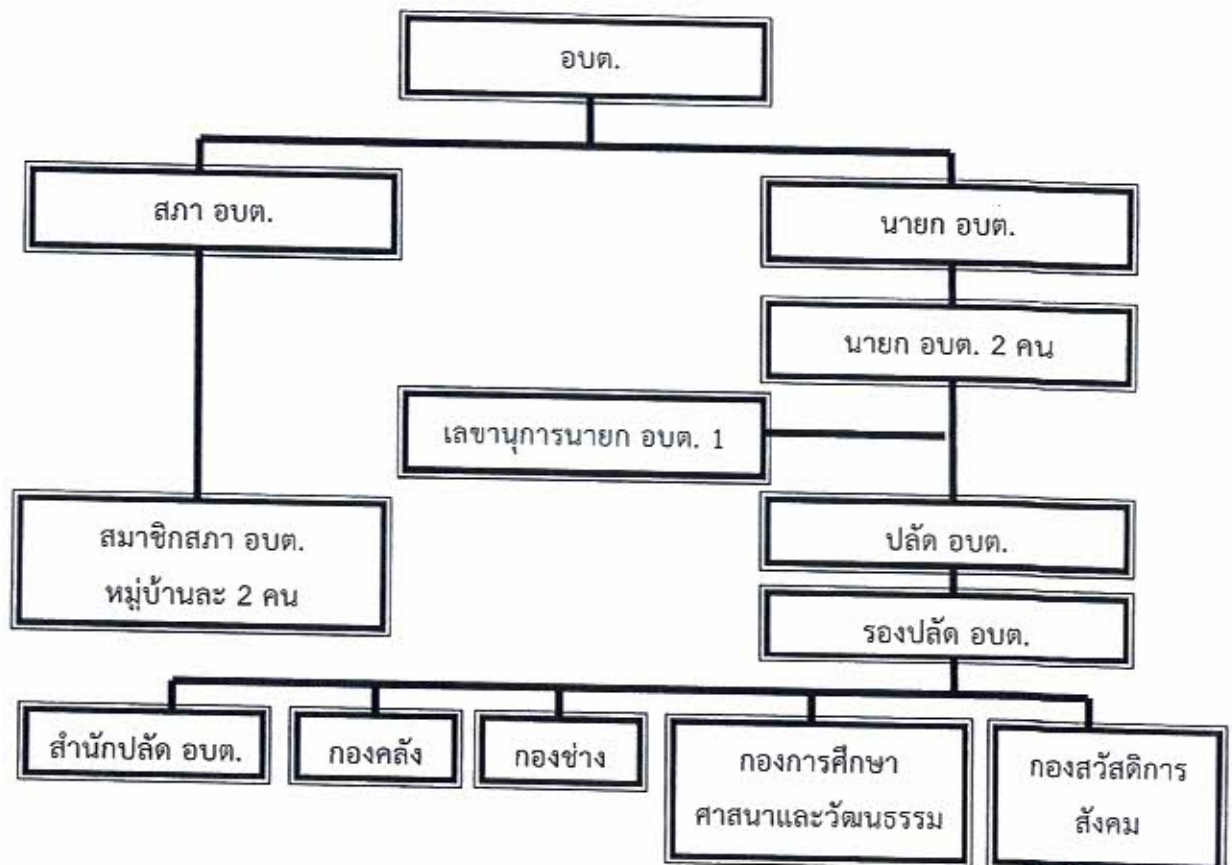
อบต.

สภา อบต.

นายก อบต.

นายก อบต. 2 คน

เลขานุการนายก อบต. 1

สมาชิกสภา อบต. หมู่บ้านละ 2 คน

ปลัด อบต.

รองปลัด อบต.

สำนักปลัด อบต.

กองคลัง

กองช่าง

กองการศึกษา ศาสนาและวัฒนธรรม

กองสวัสดิการ สังคม